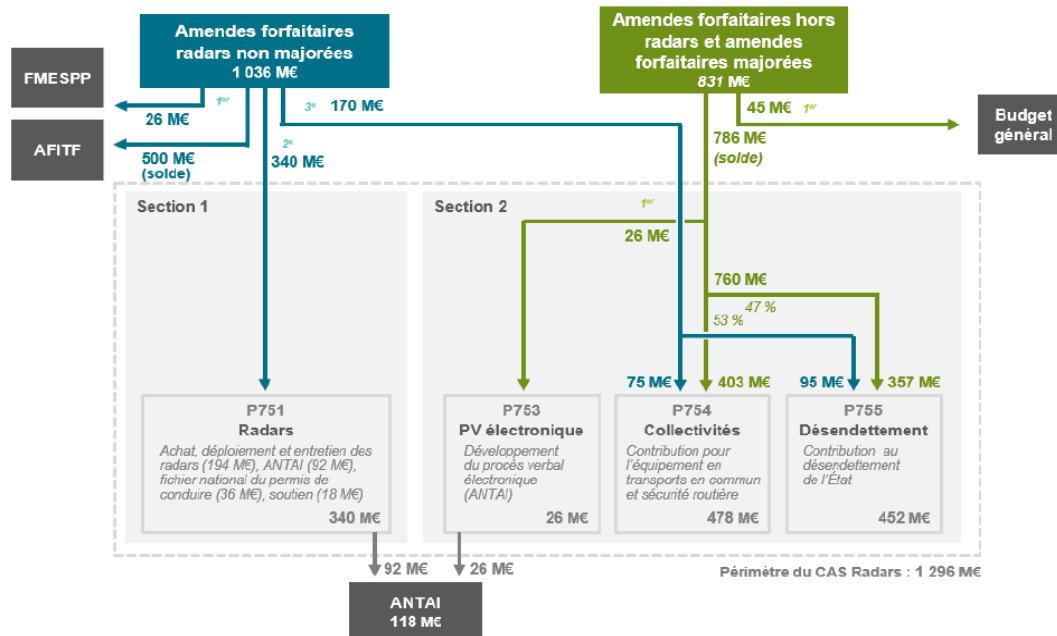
Amendes forfaitaires radars non majorées
1 036 M€

Amendes forfaitaires hors radars et amendes forfaitaires majorées
831 M€

FMESPP

AFITF

1er
26 M€

500 M€
(solde)

3e
170 M€

2e
340 M€

45 M€ 1er

Budget général

786 M€
(solde)

Section 1

Section 2

1er
26 M€

760 M€

47 %

53 %

75 M€

403 M€

95 M€

357 M€

P751
Radars
Achat, déploiement et entretien des radars (194 M€), ANTAI (92 M€), fichier national du permis de conduire (36 M€), soutien (18 M€)
340 M€

P753
PV électronique
Développement du procès verbal électronique (ANTAI)
26 M€

P754
Collectivités
Contribution pour l'équipement en transports en commun et sécurité routière
478 M€

P755
Désendettement
Contribution au désendettement de l'État
452 M€

92 M€

26 M€

Périmètre du CAS Radars : 1 296 M€

ANTAI
118 M€